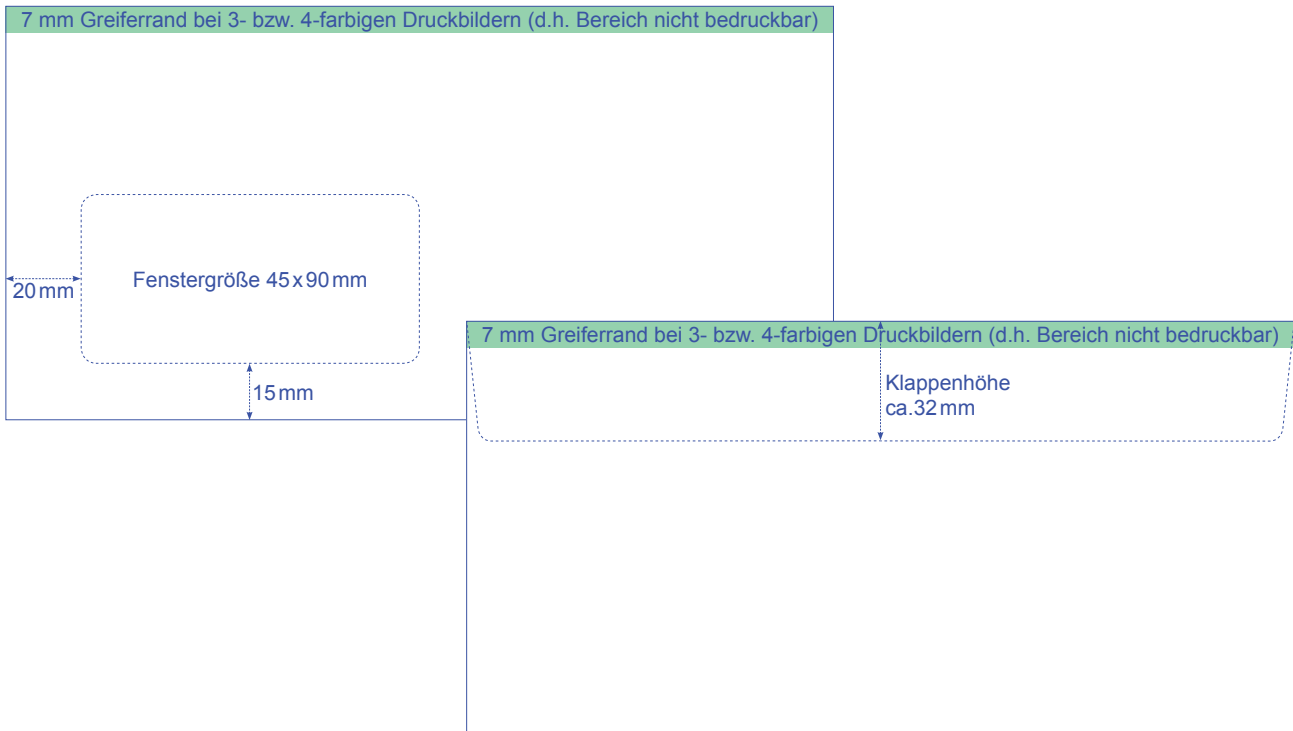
7 mm Greiferrand bei 3- bzw. 4-farbigen Druckbildern (d.h. Bereich nicht bedruckbar)

Fenstergröße 45 x 90 mm

20 mm

15 mm

7 mm Greiferrand bei 3- bzw. 4-farbigen Druckbildern (d.h. Bereich nicht bedruckbar)

Klappenhöhe
ca. 32 mm